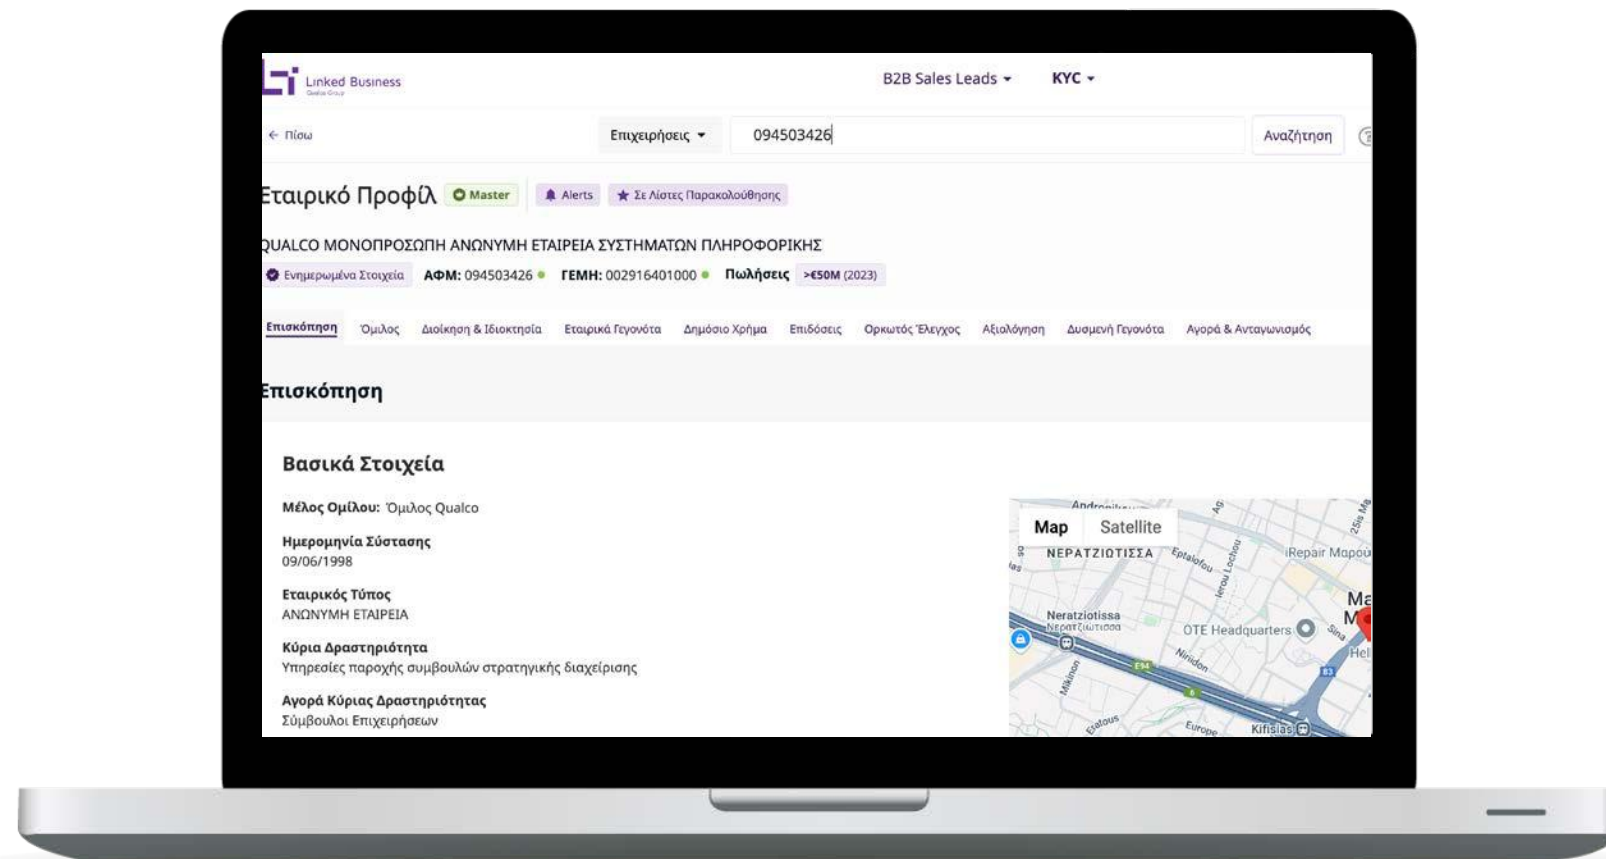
Linked Business

B2B Sales Leads ▾ KYC ▾

← Πίσω

Επιχειρήσεις ▾ 094503426 Αναζήτηση

Εταιρικό Προφίλ Master Alerts Σε Λίστες Παρακολούθησης

QUALCO ΜΟΝΟΠΡΟΣΩΠΗ ΑΝΩΝΥΜΗ ΕΤΑΙΡΕΙΑ ΣΥΣΤΗΜΑΤΩΝ ΠΛΗΡΟΦΟΡΙΚΗΣ

Ενημερωμένα Στοιχεία ΑΦΜ: 094503426 ΓΕΜΗ: 002916401000 Πωλήσεις >€50M (2023)

Επισκόπηση Όμιλος Διοίκηση & Ιδιοκτησία Εταιρικά Γεγονότα Δημόσιο Χρήμα Επιδόσεις Ορκωτός Έλεγχος Αξιολόγηση Δυσμενή Γεγονότα Αγορά & Ανταγωνισμός

Επισκόπηση

Βασικά Στοιχεία

Μέλος Ομίλου: Όμιλος Qualco

Ημερομηνία Σύστασης
09/06/1998

Εταιρικός Τύπος
ΑΝΩΝΥΜΗ ΕΤΑΙΡΕΙΑ

Κύρια Δραστηριότητα
Υπηρεσίες παροχής συμβουλών στρατηγικής διαχείρισης

Αγορά Κύριας Δραστηριότητας
Σύμβουλοι Επιχειρήσεων

Map Satellite
ΝΕΡΑΤΖΙΩΤΙΣΣΑ
Epitafiou
Ierou Lochou
iRepair Μαρου
Neratziotissa
Νερατζιώτισσα
OTE Headquarters
Niridon
Mikinon
Kifisias
Europe
Platous
E94
Ma
M
Hel